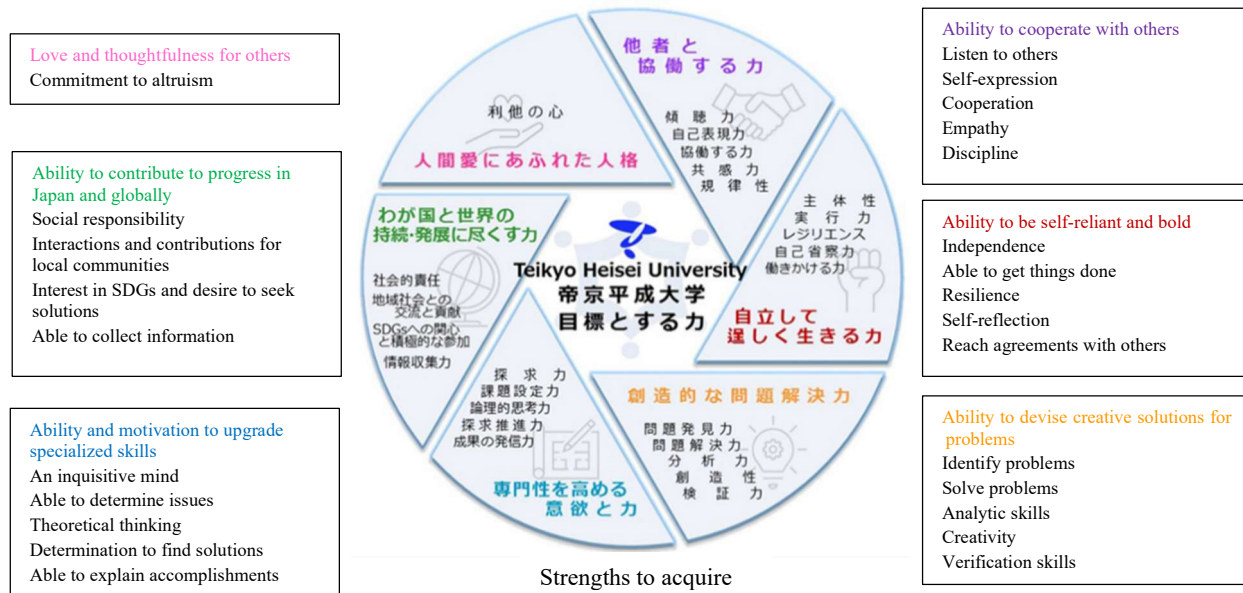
Love and thoughtfulness for others
Commitment to altruism

Ability to contribute to progress in Japan and globally
Social responsibility
Interactions and contributions for local communities
Interest in SDGs and desire to seek solutions
Able to collect information

Ability and motivation to upgrade specialized skills
An inquisitive mind
Able to determine issues
Theoretical thinking
Determination to find solutions
Able to explain accomplishments

利他の心
人間愛にあふれた人格

他者と協働する力
傾聴力
自己表現力
協働する力
共感力
規律性

主体性
実行力
レジリエンス
自己省察力
働きかける力
自立して逞しく生きる力

創造的な問題解決力
問題発見力
問題解決力
分析力
創造性
検証力

専門性を高める意欲と力
探求力
課題設定力
論理的思考力
探求推進力
成果の発信力

わが国と世界の持続・発展に尽くす力
社会的責任
地域社会との交流と貢献
SDGsへの関心と積極的な参加
情報収集力

Teikyo Heisei University
帝京平成大学
目標とする力

Strengths to acquire

Ability to cooperate with others
Listen to others
Self-expression
Cooperation
Empathy
Discipline

Ability to be self-reliant and bold
Independence
Able to get things done
Resilience
Self-reflection
Reach agreements with others

Ability to devise creative solutions for problems
Identify problems
Solve problems
Analytic skills
Creativity
Verification skills